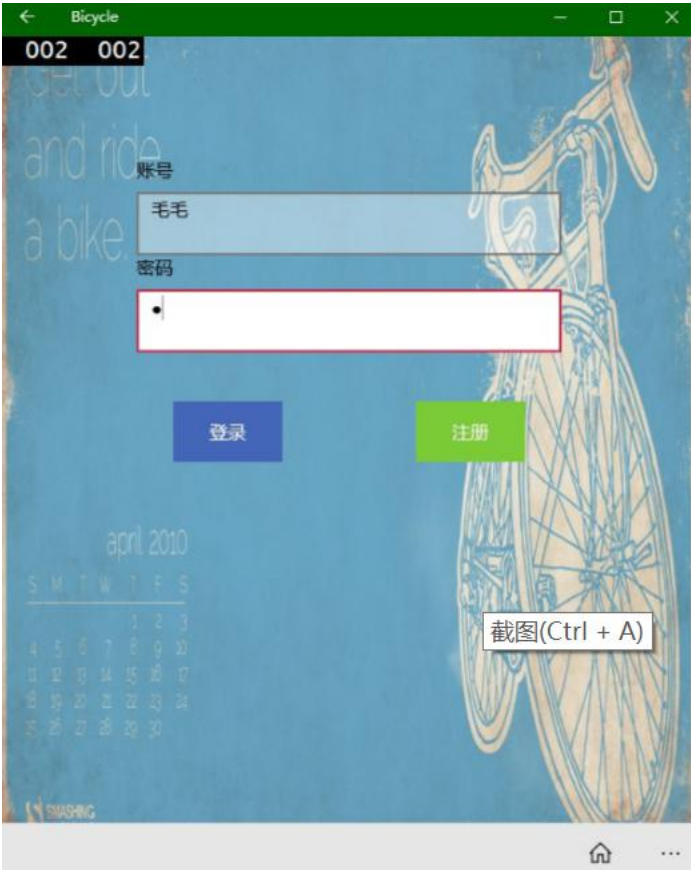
Bicycle

002 002

Get out and ride a bike.

账号

毛毛

密码

•

登录

注册

april 2010

| S | M | T | W | T | F | S |
|---|---|---|---|---|---|---|
| | | | | 1 | 2 | 3 |
| 4 | 5 | 6 | 7 | 8 | 9 | 10 |
| 11 | 12 | 13 | 14 | 15 | 16 | 17 |
| 18 | 19 | 20 | 21 | 22 | 23 | 24 |
| 25 | 26 | 27 | 28 | 29 | 30 | |

截图(Ctrl + A)

SMASHING

...